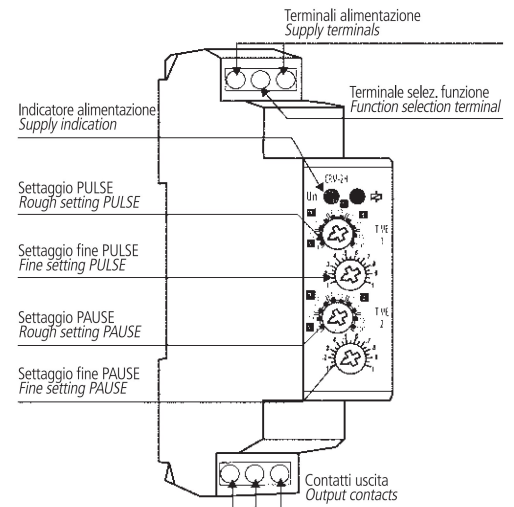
Terminali alimentazione
Supply terminals

Terminale selez. funzione
Function selection terminal

Indicatore alimentazione
Supply indication

Settaggio PULSE
Rough setting PULSE

Settaggio fine PULSE
Fine setting PULSE

Settaggio PAUSE
Rough setting PAUSE

Settaggio fine PAUSE
Fine setting PAUSE

Contatti uscita
Output contacts

CRV-24

Un

TIME
1

TIME
2